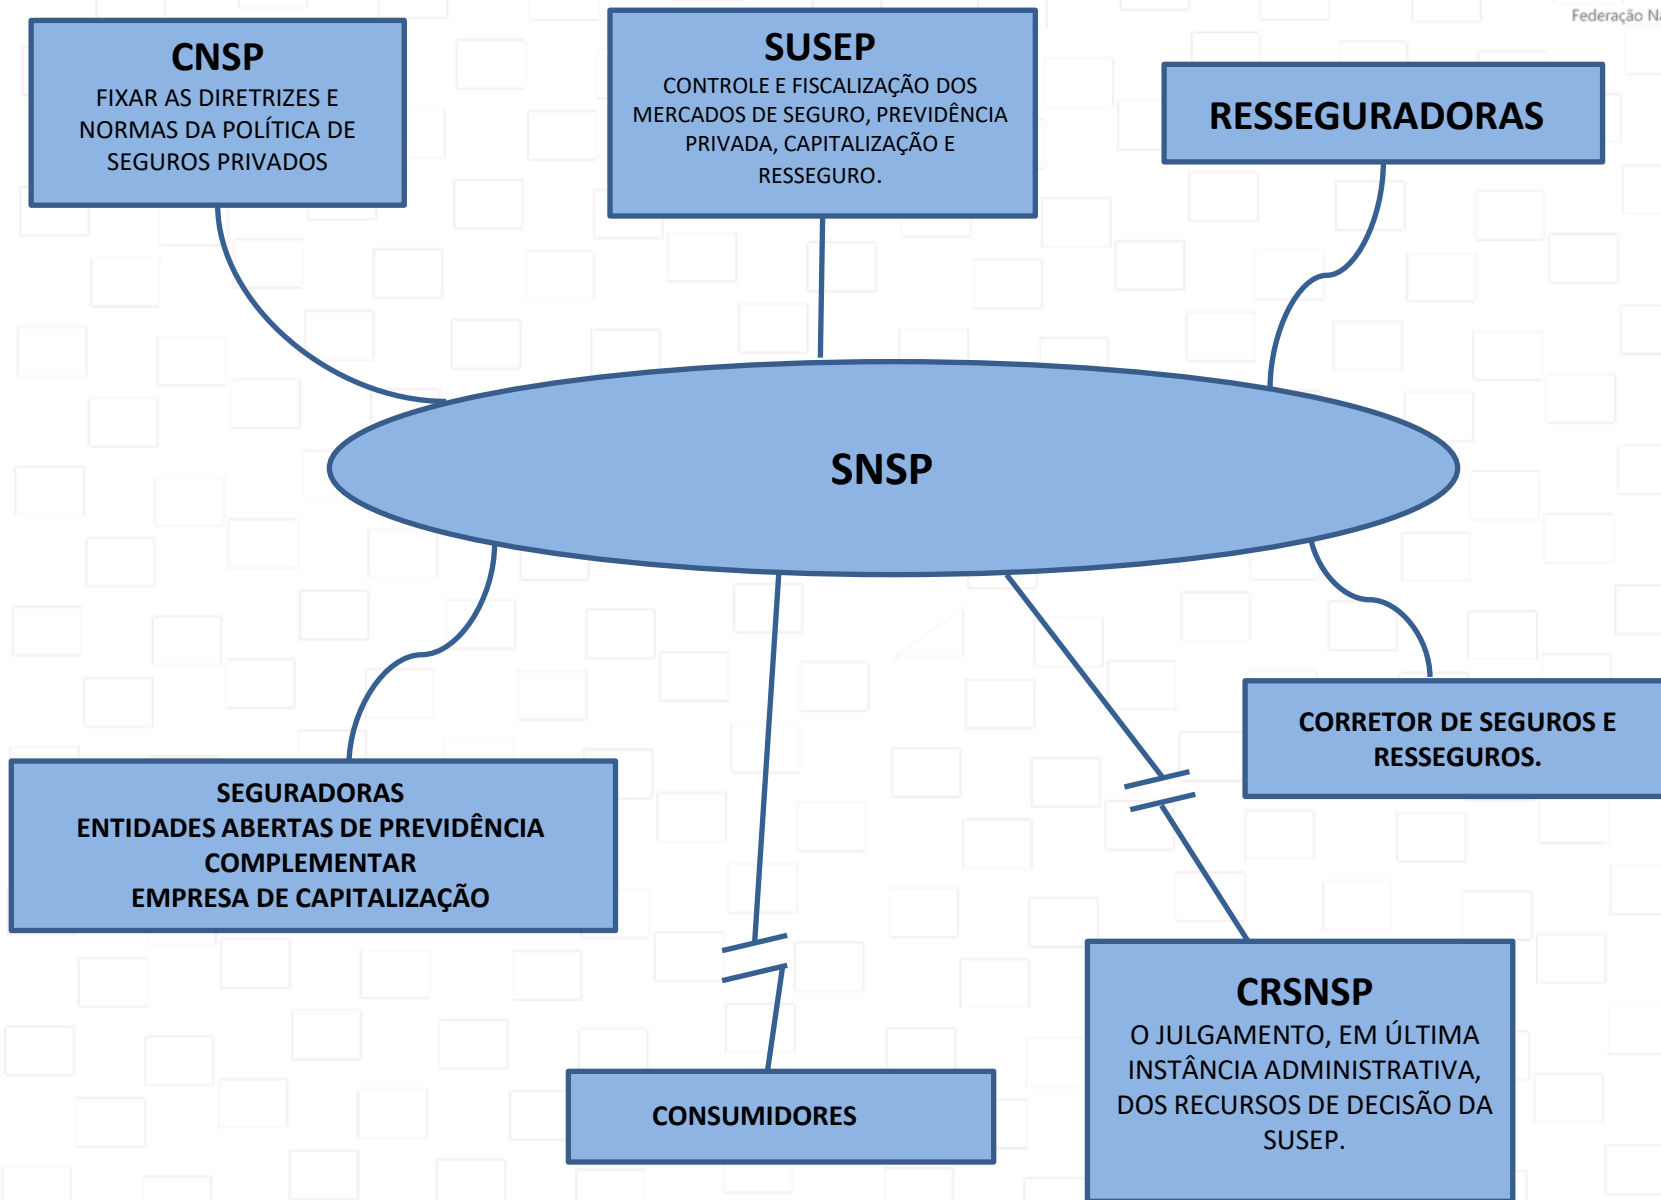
Federação N

CNSP
FIXAR AS DIRETRIZES E NORMAS DA POLÍTICA DE SEGUROS PRIVADOS

SUSEP
CONTROLE E FISCALIZAÇÃO DOS MERCADOS DE SEGURO, PREVIDÊNCIA PRIVADA, CAPITALIZAÇÃO E RESSEGURO.

RESSEGURADORAS

SNSP

SEGURADORAS
ENTIDADES ABERTAS DE PREVIDÊNCIA COMPLEMENTAR
EMPRESA DE CAPITALIZAÇÃO

CORRETOR DE SEGUROS E RESSEGUROS.

CONSUMIDORES

CRSNSP
O JULGAMENTO, EM ÚLTIMA INSTÂNCIA ADMINISTRATIVA, DOS RECURSOS DE DECISÃO DA SUSEP.